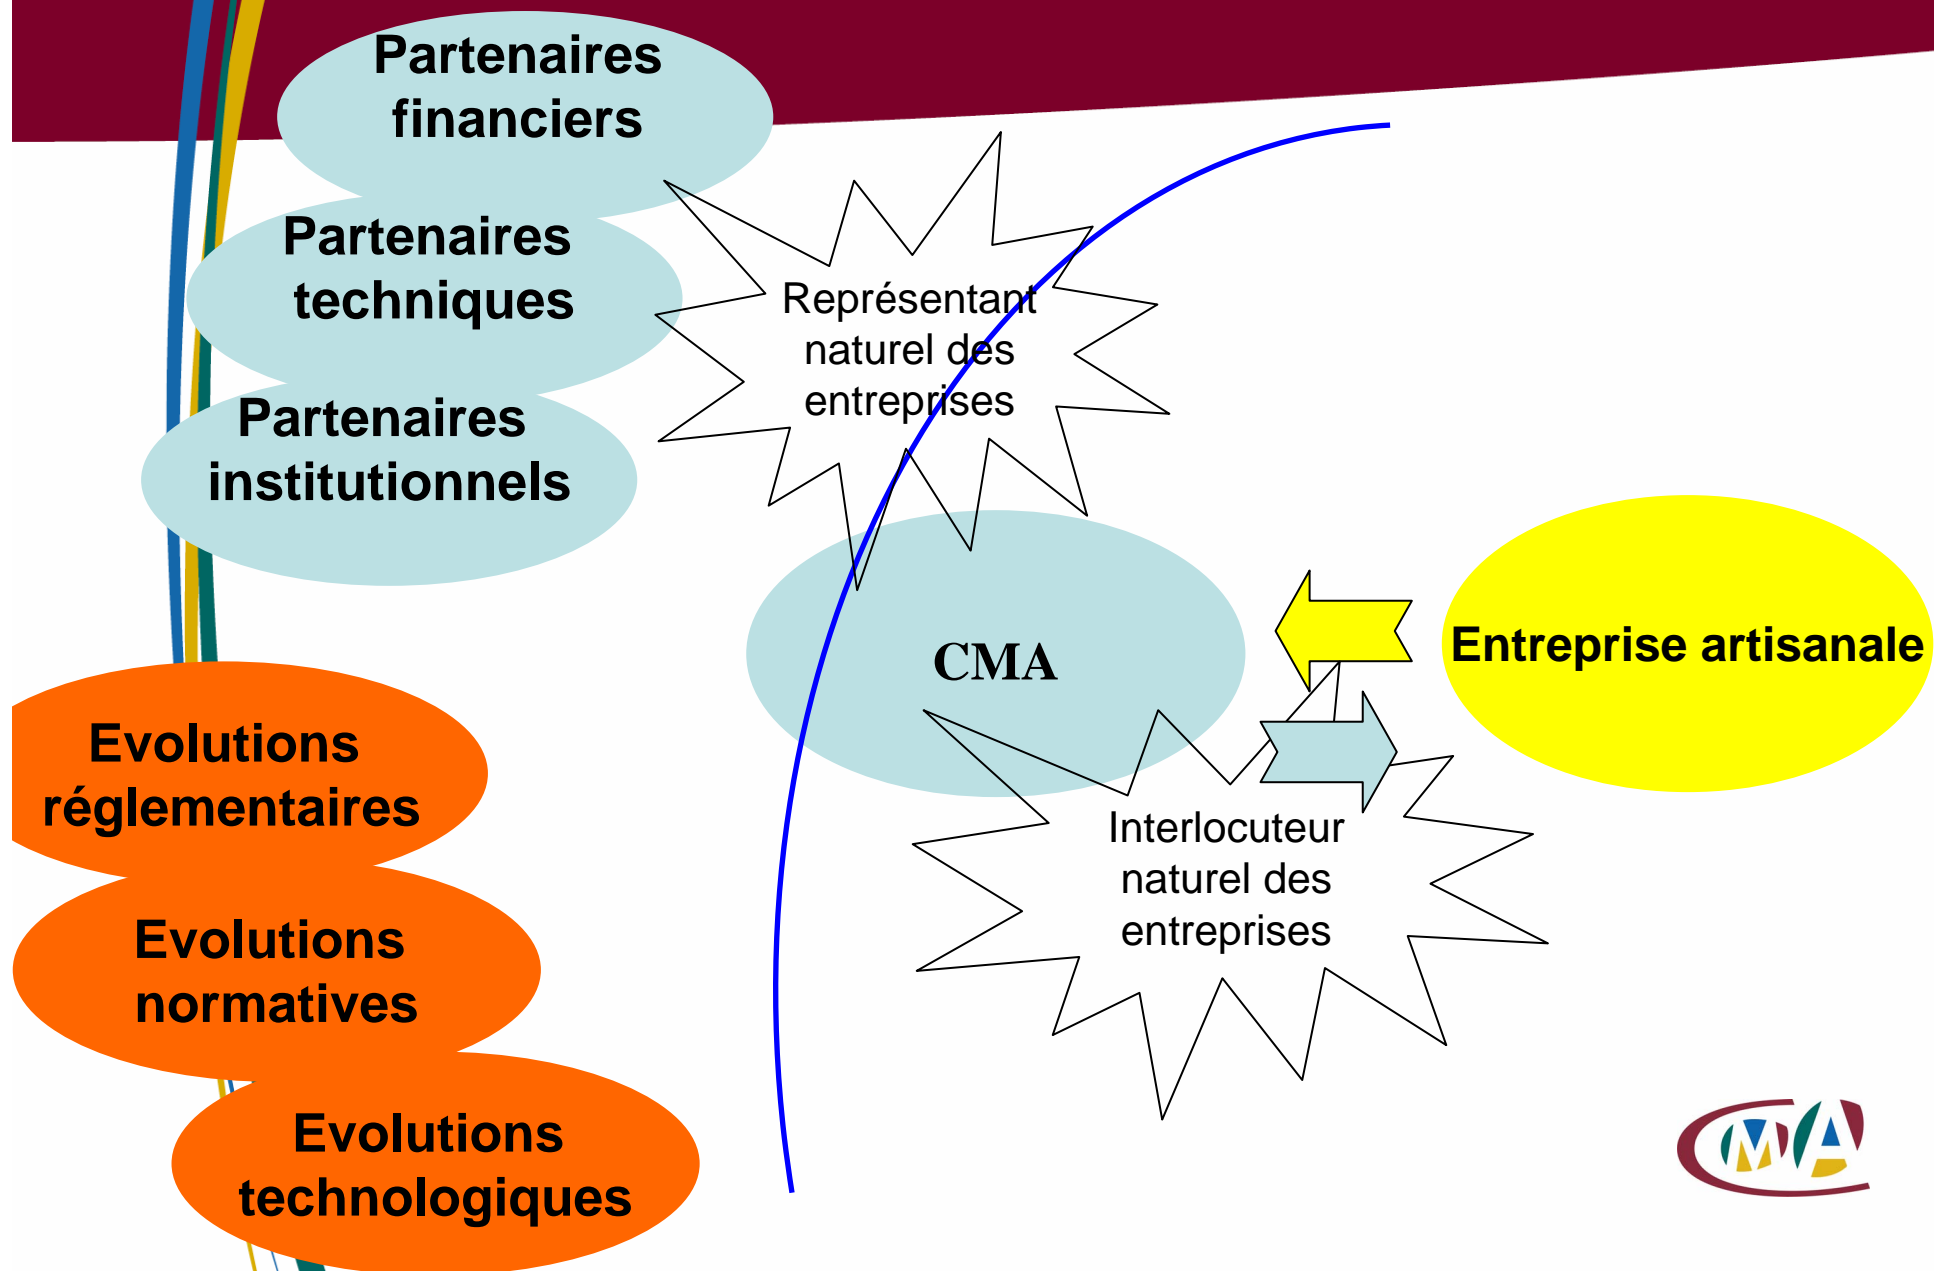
Partenaires financiers

Partenaires techniques

Partenaires institutionnels

Représentant naturel des entreprises

CMA

Entreprise artisanale

Interlocuteur naturel des entreprises

Evolutions réglementaires

Evolutions normatives

Evolutions technologiques

CMA